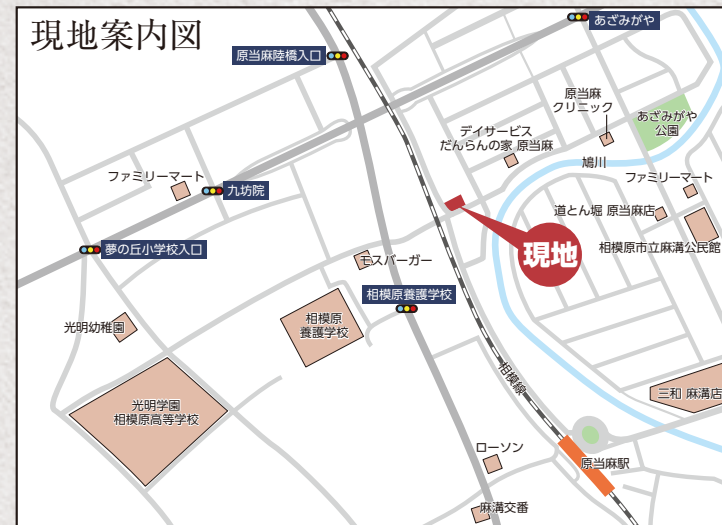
現地案内図

あざみがや

原当麻陸橋入口

原当麻
クリニック

あざみがや
公園

デイサービス
だんらんの家 原当麻

鳩川

ファミリーマート

ファミリーマート

九坊院

道とん堀 原当麻店

相模原市立麻溝公民館

現地

夢の丘小学校入口

モスバーガー

相模原養護学校

光明幼稚園

相模原
養護学校

光明学園
相模原高等学校

相模線

三和 麻溝店

ローソン

原当麻駅

麻溝交番